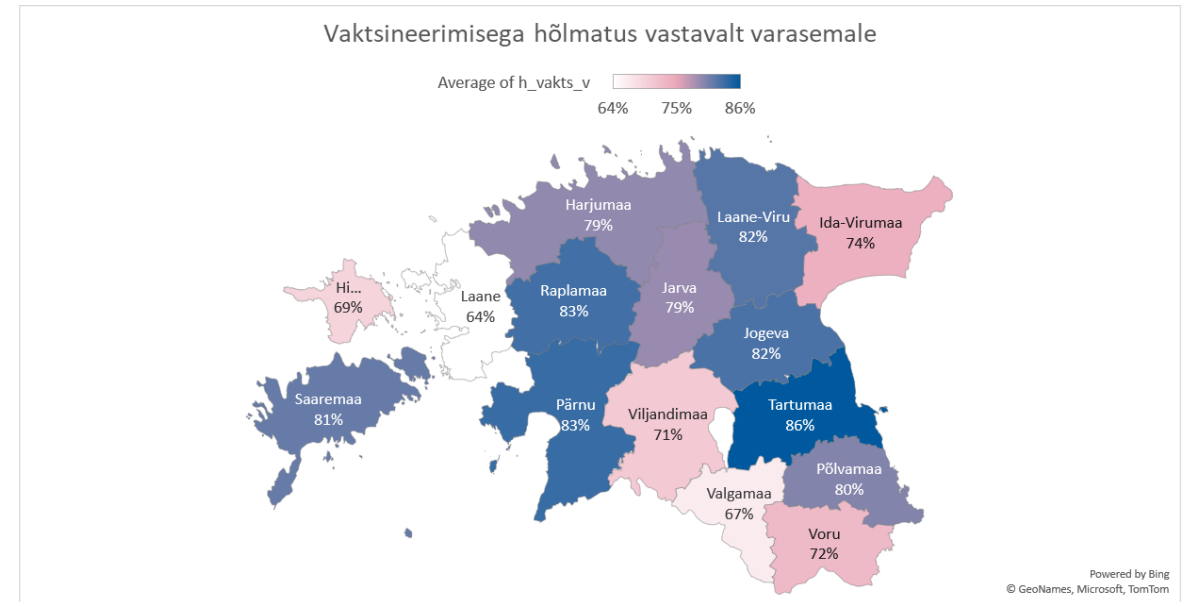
Vaktsineerimisega hõlmatus vastavalt varasemale

Average of h_vakts_v

64% 75% 86%

Harjumaa
79%

Laane-Viru
82%

Ida-Virumaa
74%

Hi...
69%

Laane
64%

Raplamaa
83%

Jarva
79%

Jogeva
82%

Saaremaa
81%

Pärnu
83%

Viljandimaa
71%

Tartumaa
86%

Põlvamaa
80%

Valgamaa
67%

Voru
72%

Powered by Bing
© GeoNames, Microsoft, TomTom